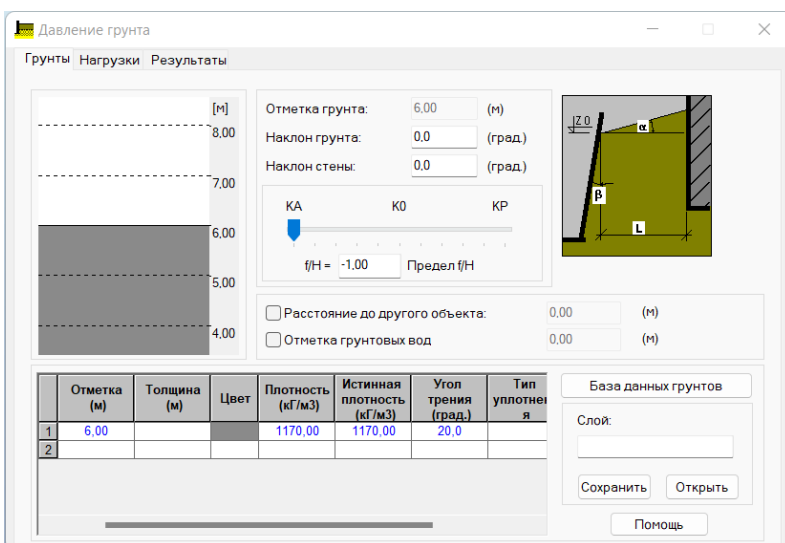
Давление грунта

Грунты Нагрузки Результаты

[м]
8,00
7,00
6,00
5,00
4,00

Отметка грунта: 6,00 (м)
Наклон грунта: 0,0 (град.)
Наклон стены: 0,0 (град.)

KA K0 KP

f/H = -1,00 Предел f/H

Z 0
α
β
L

Расстояние до другого объекта: 0,00 (м)
Отметка грунтовых вод 0,00 (м)

| | Отметка (м) | Толщина (м) | Цвет | Плотность (кГ/м3) | Истинная плотность (кГ/м3) | Угол трения (град.) | Тип уплотнен я |
|---|---|---|---|---|---|---|---|
| 1 | 6,00 | | | 1170,00 | 1170,00 | 20,0 | |
| 2 | | | | | | | |

База данных грунтов

Слой:

Сохранить Открыть

Помощь